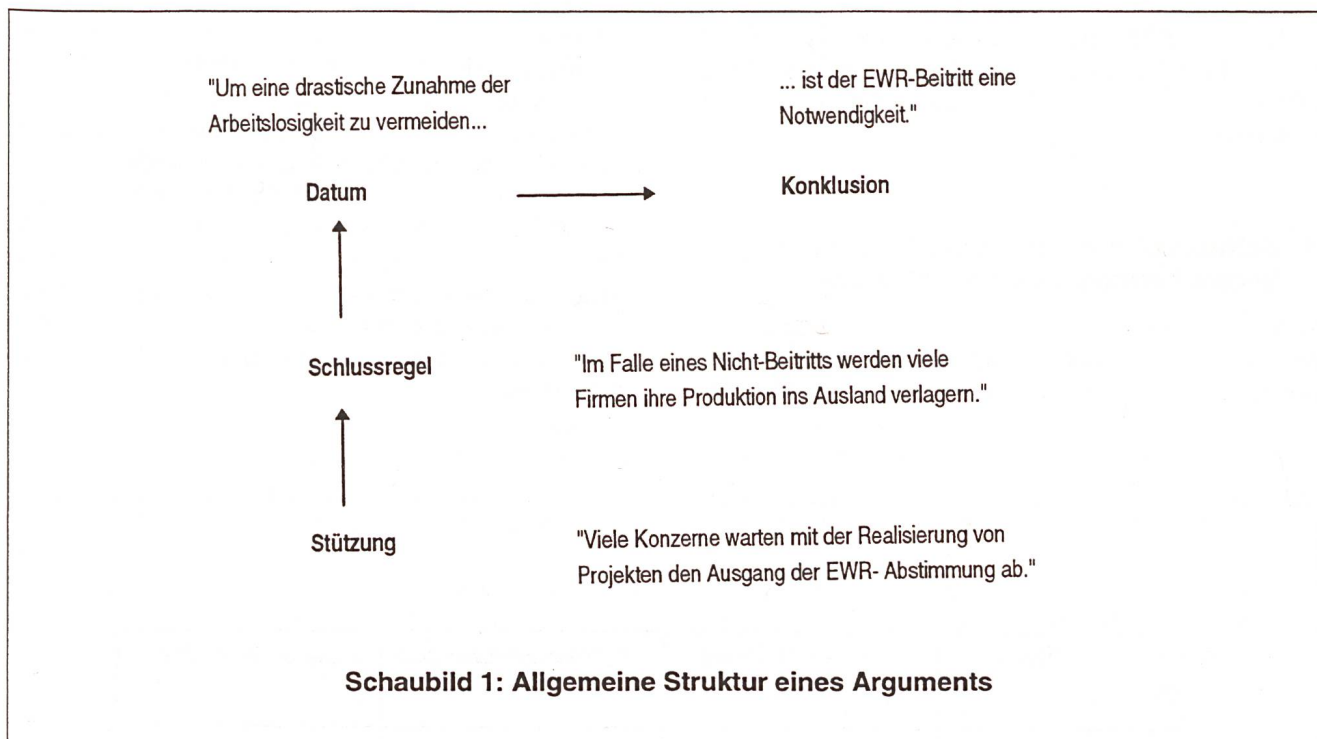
"Um eine drastische Zunahme der Arbeitslosigkeit zu vermeiden...

... ist der EWR-Beitritt eine Notwendigkeit."

Datum

Konklusion

Schlussregel

"Im Falle eines Nicht-Beitritts werden viele Firmen ihre Produktion ins Ausland verlagern."

Stützung

"Viele Konzerne warten mit der Realisierung von Projekten den Ausgang der EWR- Abstimmung ab."

Schaubild 1: Allgemeine Struktur eines Arguments